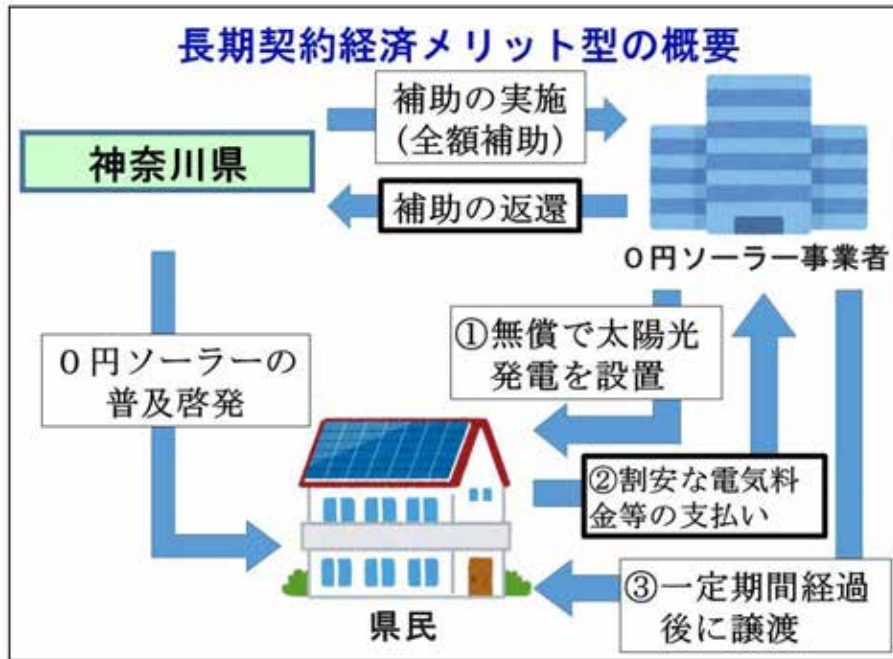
長期契約経済メリット型の概要

神奈川県

補助の実施
(全額補助)

補助の返還

0円ソーラー事業者

0円ソーラーの
普及啓発

①無償で太陽光
発電を設置

②割安な電気料
金等の支払い

③一定期間経過
後に譲渡

県民